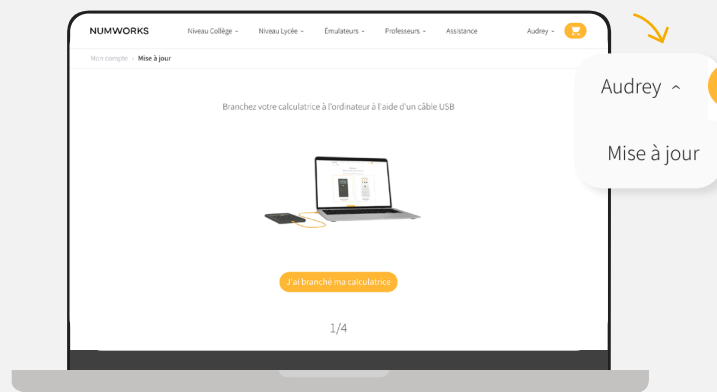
NUMWORKS Niveau Collège Niveau Lycée Émulateurs Professeurs Assistance Audrey

Mon compte > Mise à jour

Branchez votre calculatrice à l'ordinateur à l'aide d'un câble USB

J'ai branché ma calculatrice

1/4

Audrey

Mise à jour